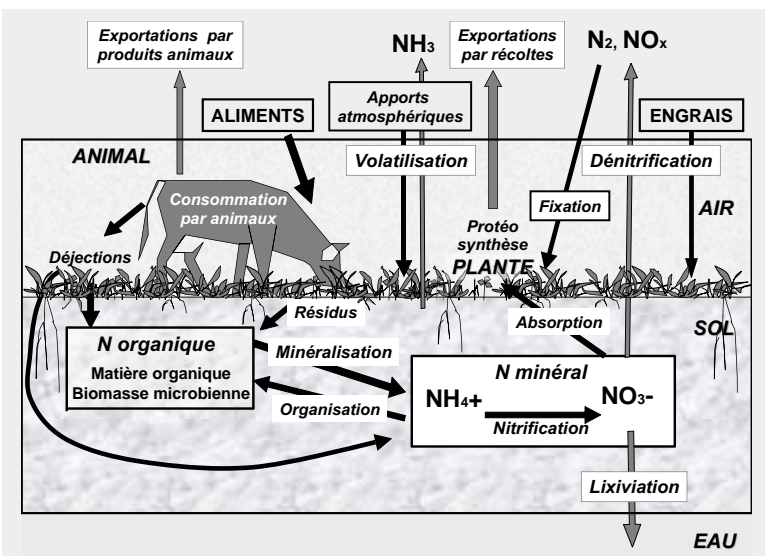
Exportations par produits animaux

$NH_3$

Exportations par récoltes

$N_2$, $NO_x$

ALIMENTS

Apports atmosphériques

ENGRAIS

ANIMAL

Volatilisation

Dénitrification

Consommation par animaux

Fixation

AIR

Protéo synthèse

Déjections

PLANTE

Résidus

Absorption

SOL

N organique

Matière organique
Biomasse microbienne

Minéralisation

N minéral

Organisation

$NH_4$+

$NO_3$-

Nitrification

Lixiviation

EAU